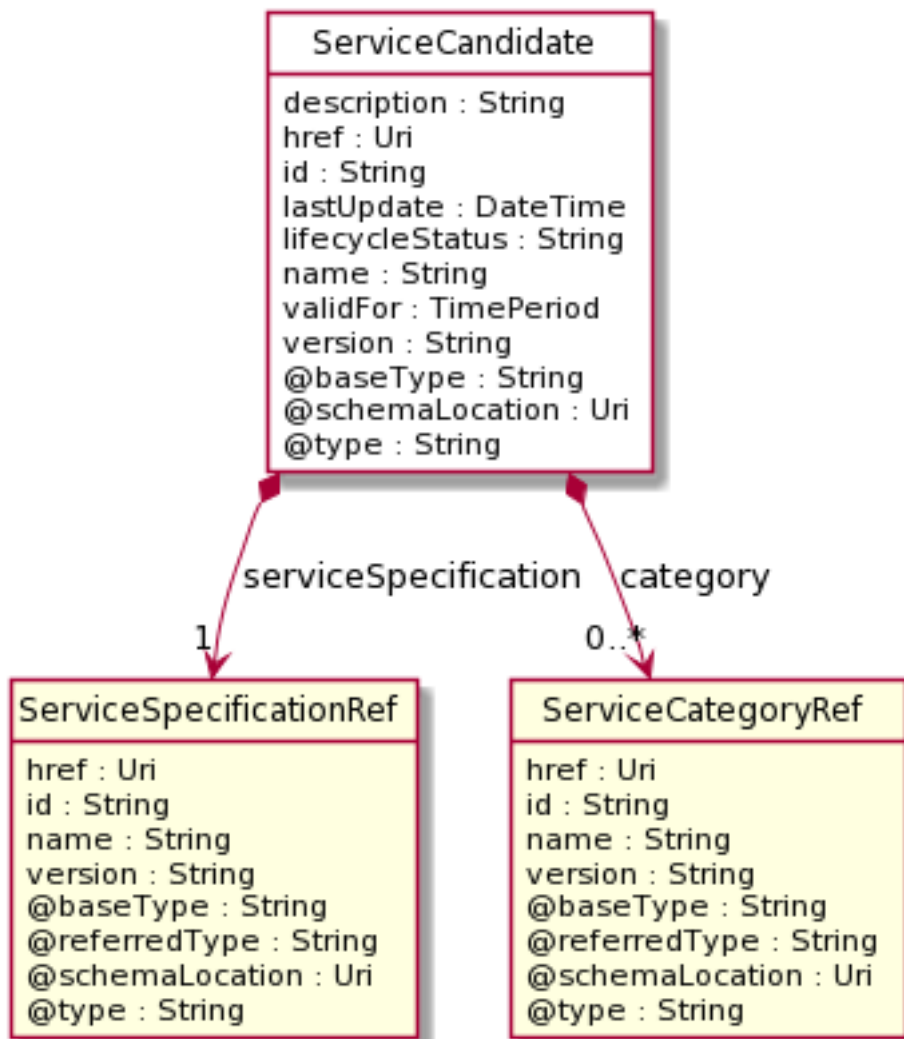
ServiceCandidate

description : String
href : Uri
id : String
lastUpdate : DateTime
lifecycleStatus : String
name : String
validFor : TimePeriod
version : String
@baseType : String
@schemaLocation : Uri
@type : String

serviceSpecification

category

1

0..*

ServiceSpecificationRef

href : Uri
id : String
name : String
version : String
@baseType : String
@referredType : String
@schemaLocation : Uri
@type : String

ServiceCategoryRef

href : Uri
id : String
name : String
version : String
@baseType : String
@referredType : String
@schemaLocation : Uri
@type : String